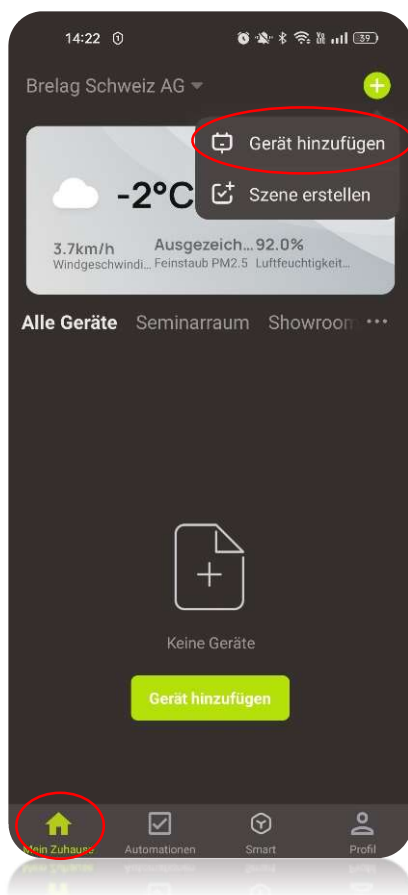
14:22

39

Brelag Schweiz AG

Gerät hinzufügen

Szene erstellen

-2°C

3.7km/h
Windgeschwindi...

Ausgezeich...
Feinstaub PM2.5

92.0%
Luftfeuchtigkeit...

Alle Geräte Seminarraum Showroom ...

Keine Geräte

Gerät hinzufügen

Mein Zuhause

Automationen

Smart

Profil